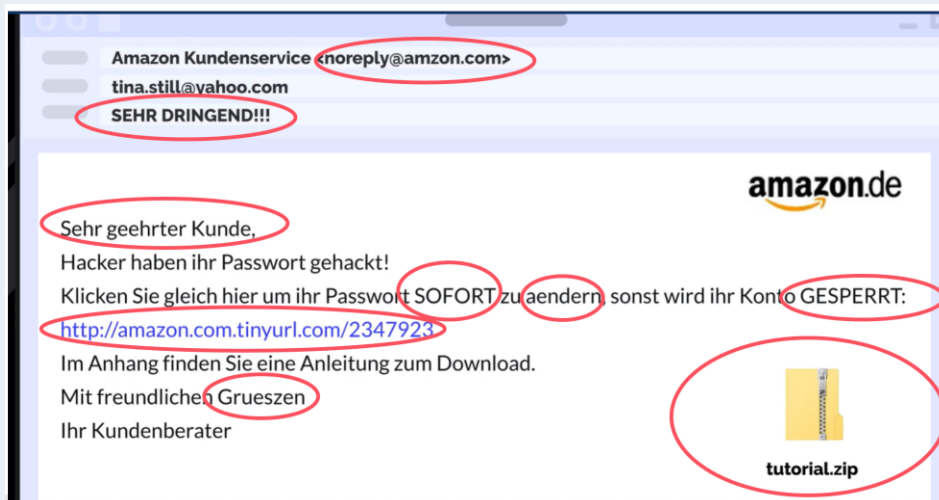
Amazon Kundenservice <noreply@amzon.com>
tina.still@yahoo.com
SEHR DRINGEND!!!

amazon.de

Sehr geehrter Kunde,
Hacker haben ihr Passwort gehackt!
Klicken Sie gleich hier um ihr Passwort SOFORT zu aendern, sonst wird ihr Konto GESPERRT:
http://amazon.com.tinyurl.com/2347923
Im Anhang finden Sie eine Anleitung zum Download.
Mit freundlichen Grueszen
Ihr Kundenberater

tutorial.zip